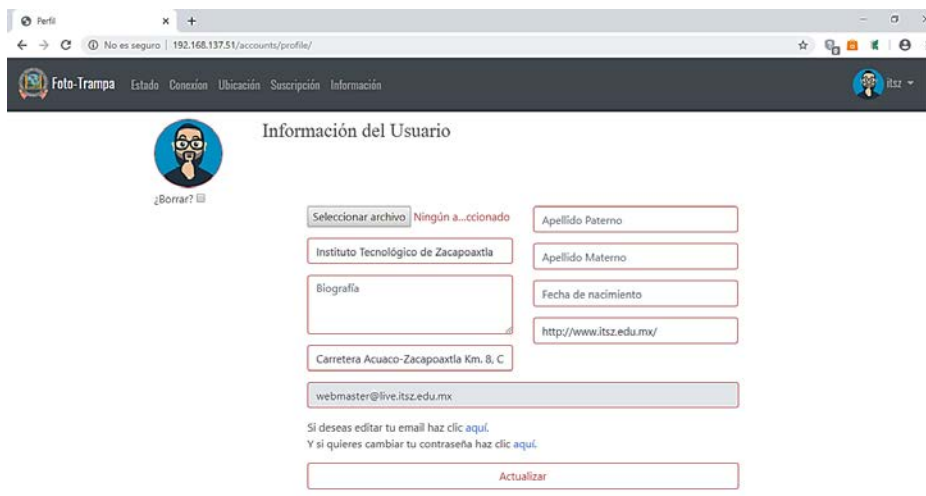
Perfil ×

No es seguro | 192.168.137.51/accounts/profile/

Foto-Trampa Estado Conexion Ubicación Suscripción Información

itsz

Información del Usuario

¿Borrar?

Seleccionar archivo Ningún a...ccionado

Apellido Paterno

Instituto Tecnológico de Zacapoaxtla

Apellido Materno

Biografía

Fecha de nacimiento

http://www.itsz.edu.mx/

Carretera Acuaco-Zacapoaxtla Km. 8, C

webmaster@live.itsz.edu.mx

Si deseas editar tu email haz clic aquí.
Y si quieres cambiar tu contraseña haz clic aquí.

Actualizar